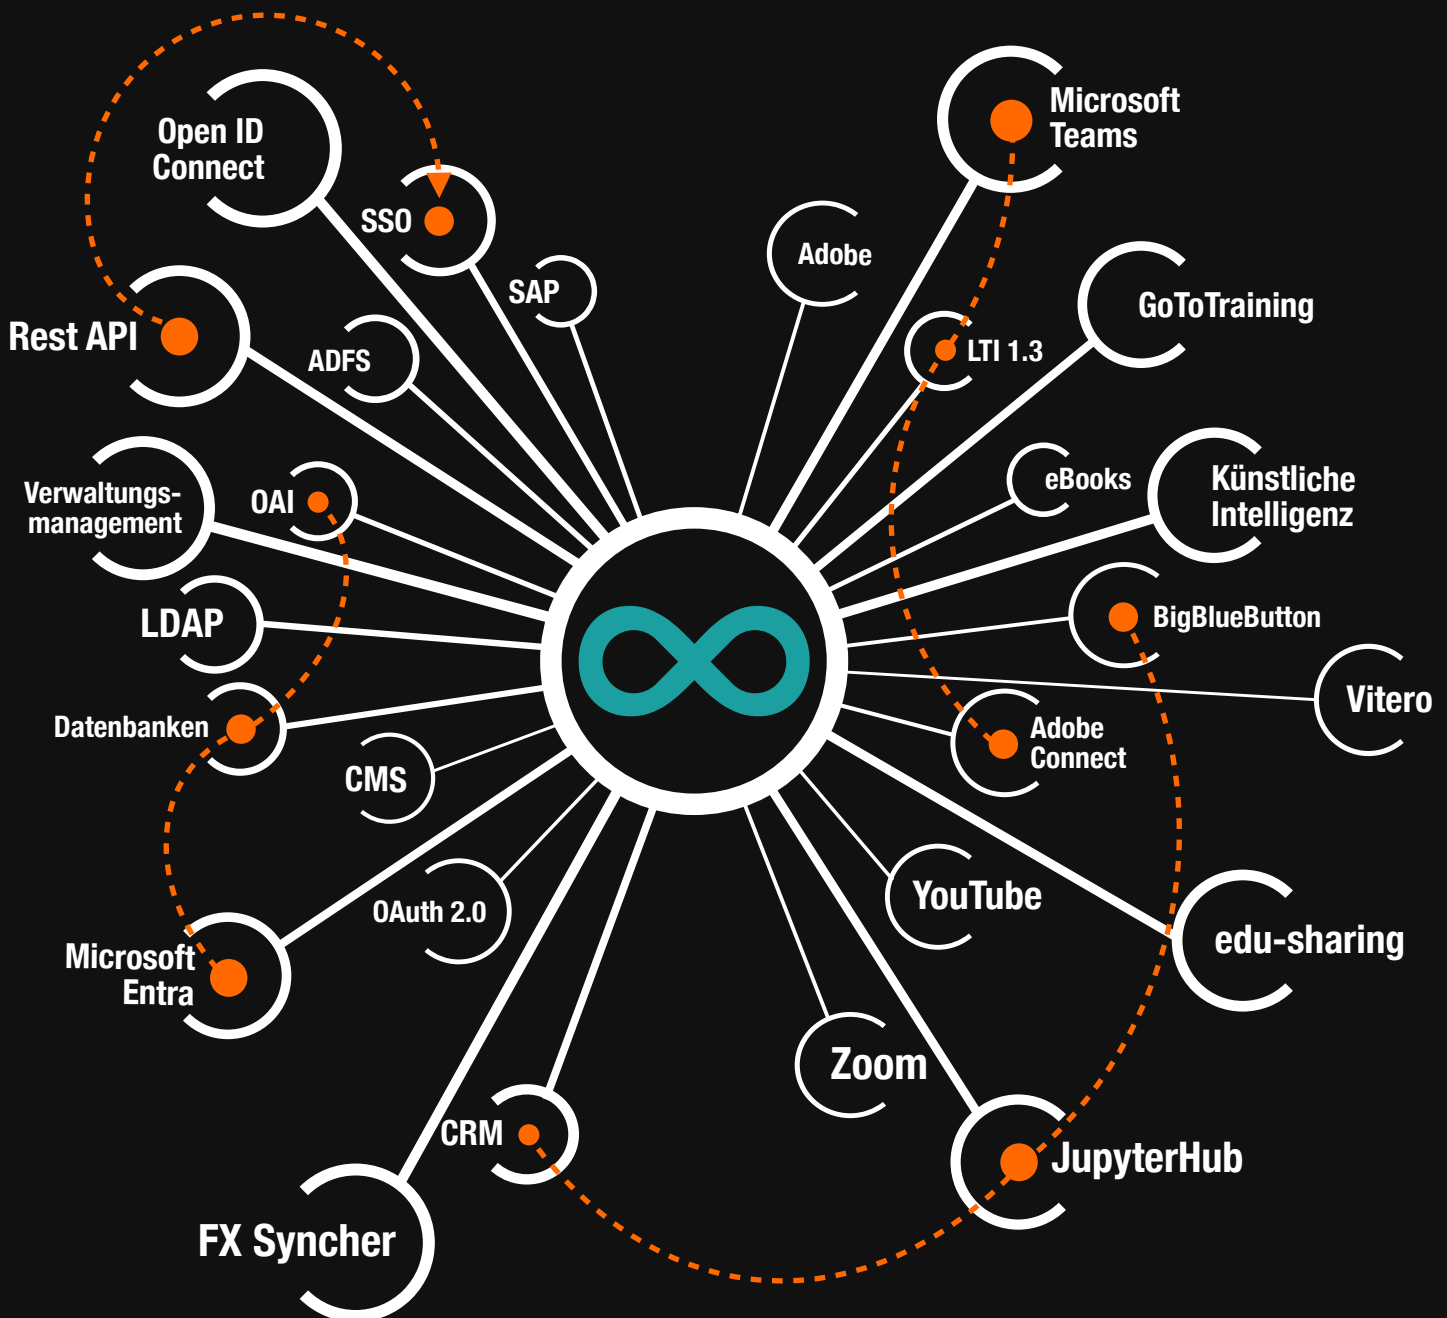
Open ID Connect

SSO

Rest API

SAP

ADFS

Verwaltungsmanagement

OAI

LDAP

Datenbanken

CMS

Microsoft Entra

OAuth 2.0

CRM

FX Syncher

Adobe

Microsoft Teams

GoToTraining

LTI 1.3

eBooks

Künstliche Intelligenz

BigBlueButton

Vitero

Adobe Connect

YouTube

edu-sharing

Zoom

JupyterHub